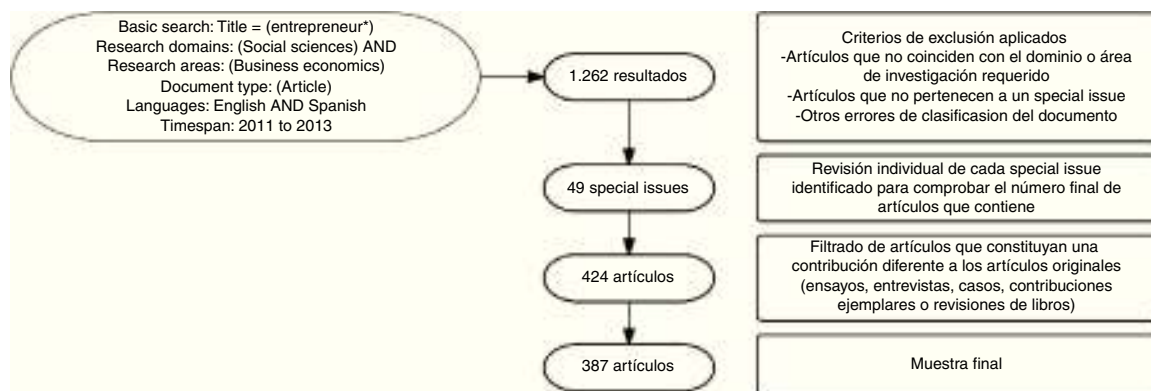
Basic search: Title = (entrepreneur*)
Research domains: (Social sciences) AND
Research areas: (Business economics)
Document type: (Article)
Languages: English AND Spanish
Timespan: 2011 to 2013

1.262 resultados

Criterios de exclusión aplicados
-Artículos que no coinciden con el dominio o área de investigación requerido
-Artículos que no pertenecen a un special issue
-Otros errores de clasificasion del documento

49 special issues

Revisión individual de cada special issue identificado para comprobar el número final de artículos que contiene

424 artículos

Filtrado de artículos que constituyan una contribución diferente a los artículos originales (ensayos, entrevistas, casos, contribuciones ejemplares o revisiones de libros)

387 artículos

Muestra final